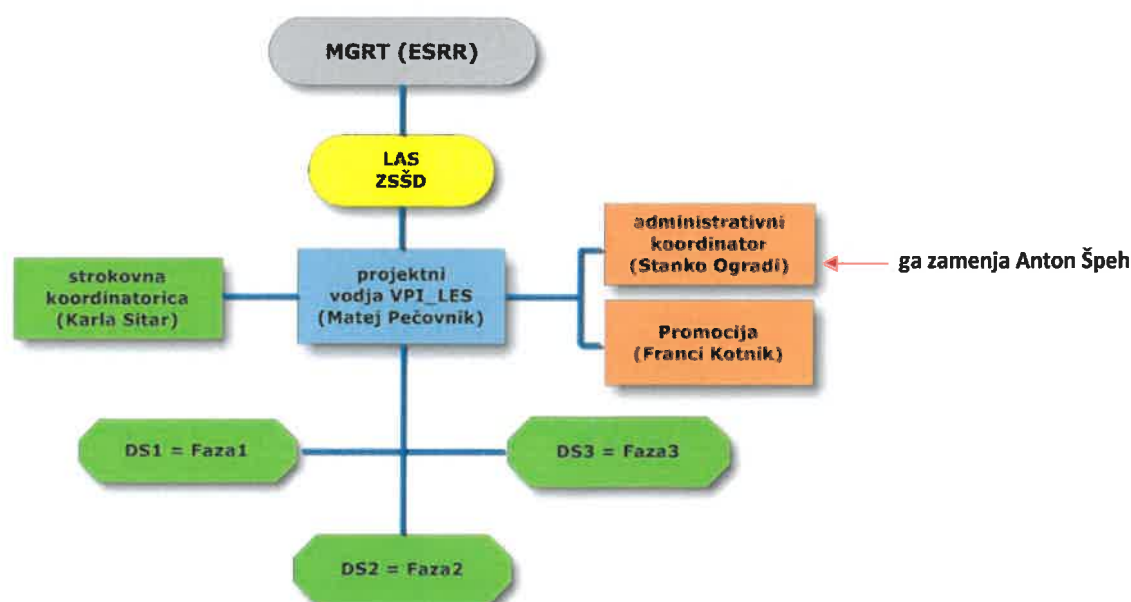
MGRT (ESRR)

LAS
ZSŠD

strokovna koordinatorica (Karla Sitar)

projektni vodja VPI_LES (Matej Pečovnik)

administrativni koordinator (Stanko Ogradi)

ga zamenja Anton Špeh

Promocija (Franci Kotnik)

DS1 = Faza1

DS3 = Faza3

DS2 = Faza2